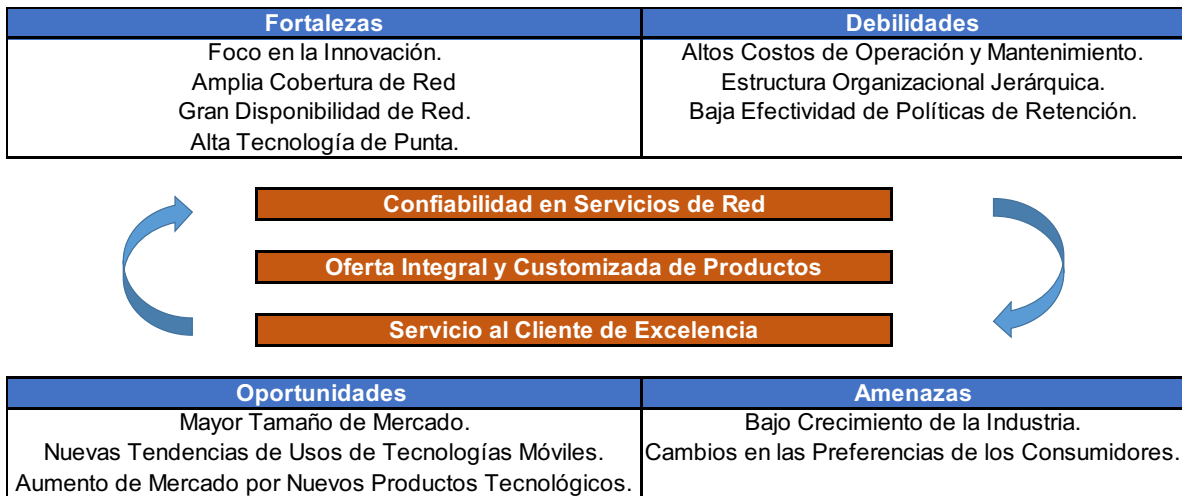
| Fortalezas | Debilidades |
|---|---|
| Foco en la Innovación.<br>Amplia Cobertura de Red<br>Gran Disponibilidad de Red.<br>Alta Tecnología de Punta. | Altos Costos de Operación y Mantenimiento.<br>Estructura Organizacional Jerárquica.<br>Baja Efectividad de Políticas de Retención. |

Confiabilidad en Servicios de Red

Oferta Integral y Customizada de Productos

Servicio al Cliente de Excelencia

| Oportunidades | Amenazas |
|---|---|
| Mayor Tamaño de Mercado.<br>Nuevas Tendencias de Usos de Tecnologías Móviles.<br>Aumento de Mercado por Nuevos Productos Tecnológicos. | Bajo Crecimiento de la Industria.<br>Cambios en las Preferencias de los Consumidores. |